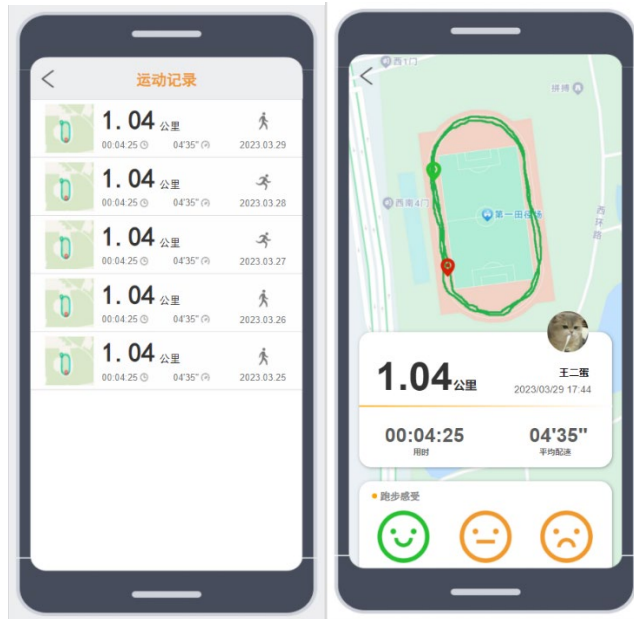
运动记录

1.04 公里
00:04:25 04'35" 2023.03.29

1.04 公里
00:04:25 04'35" 2023.03.28

1.04 公里
00:04:25 04'35" 2023.03.27

1.04 公里
00:04:25 04'35" 2023.03.26

1.04 公里
00:04:25 04'35" 2023.03.25

西门
拱桥
西南4门
第一田径场
西开路

1.04公里
王二蛋
2023/03/29 17:44

00:04:25
用时

04'35"
平均配速

跑步感受